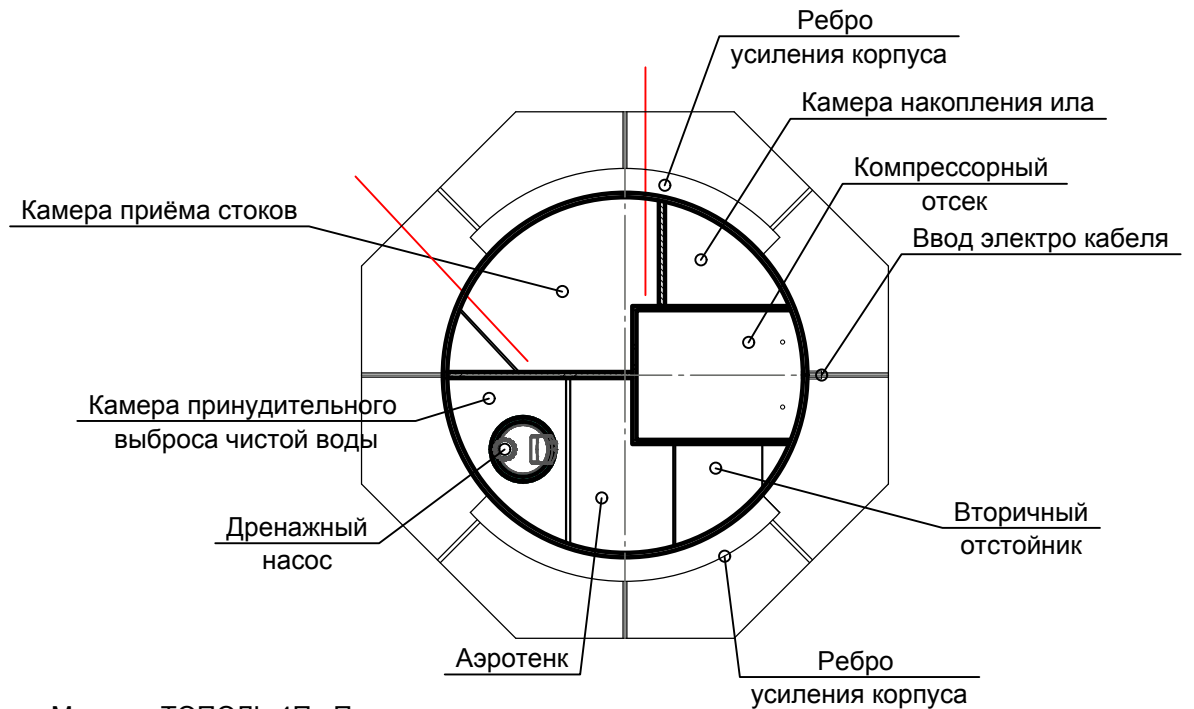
Ребро усиления корпуса

Камера накопления ила

Компрессорный отсек

Камера приёма стоков

Ввод электро кабеля

Камера принудительного выброса чистой воды

Дренажный насос

Вторичный отстойник

Аэротенк

Ребро усиления корпуса

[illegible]